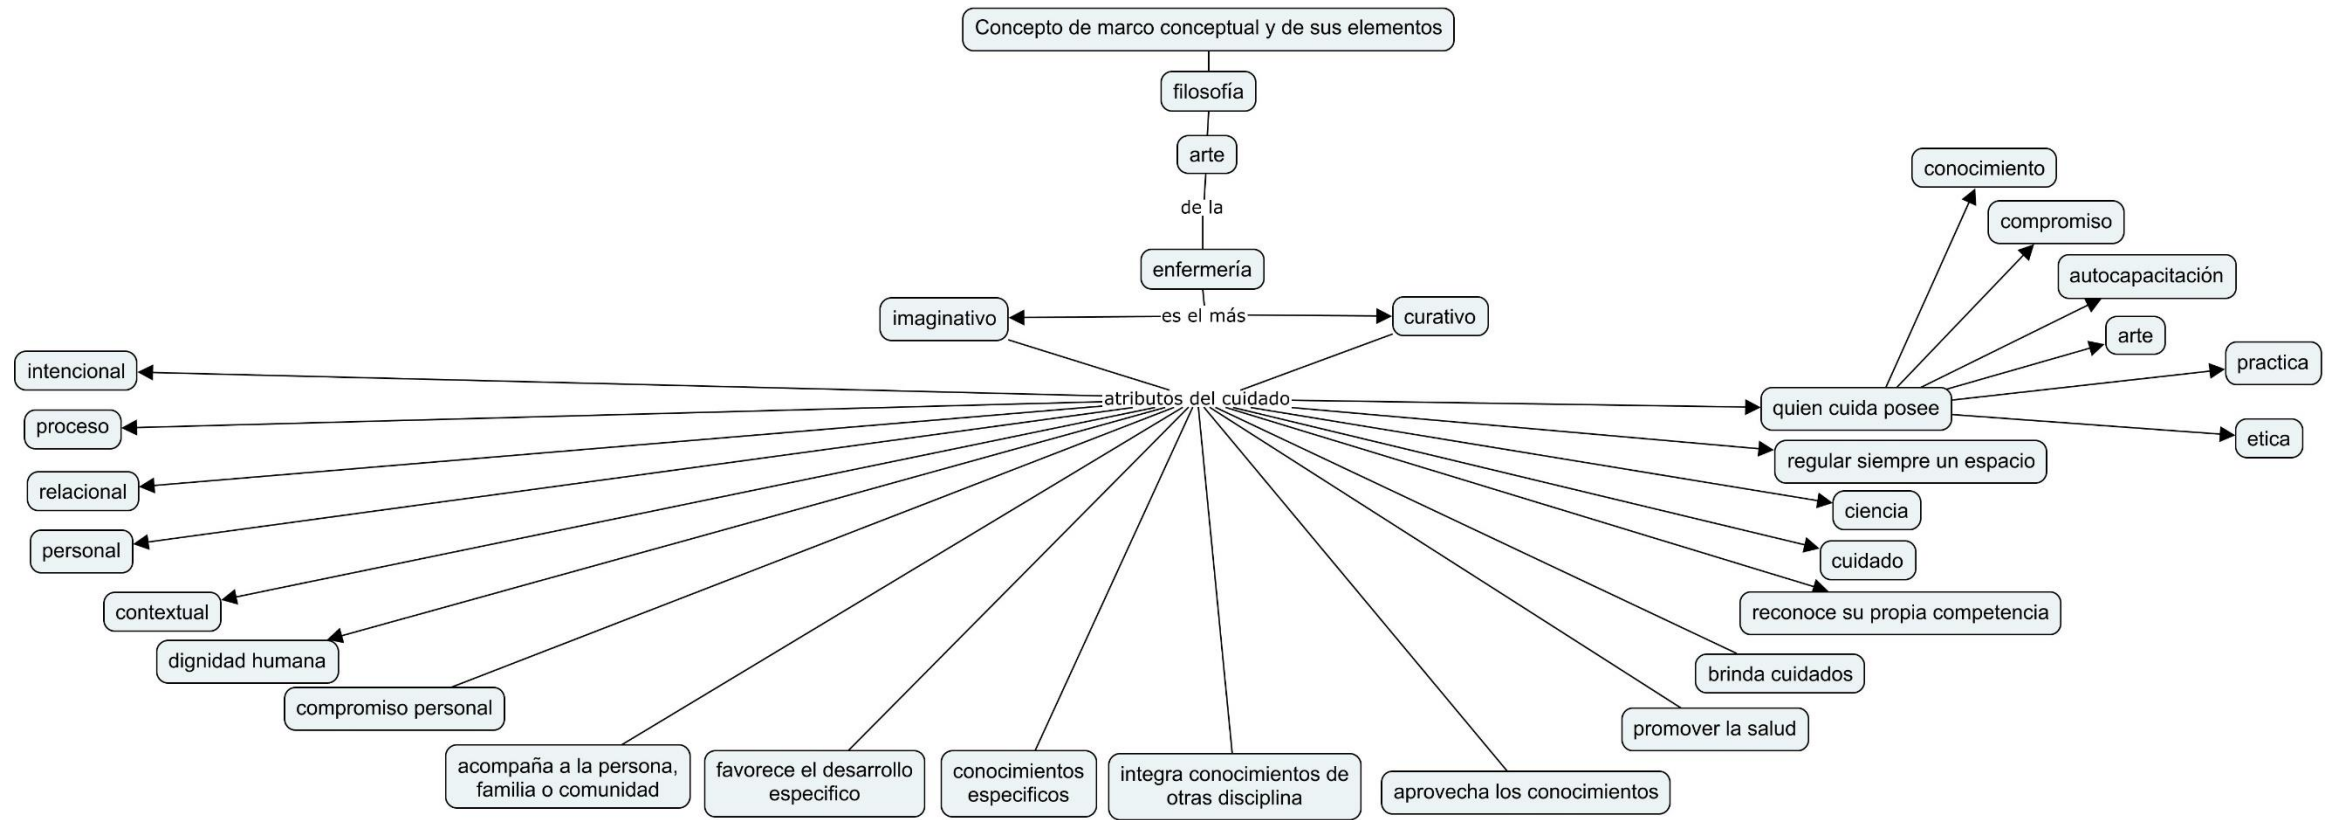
Concepto de marco conceptual y de sus elementos

filosofía

arte

de la

enfermería

es el más

imaginativo

curativo

atributos del cuidado

intencional

proceso

relacional

personal

contextual

dignidad humana

compromiso personal

acompaña a la persona, familia o comunidad

favorece el desarrollo especifico

conocimientos especificos

integra conocimientos de otras disciplina

aprovecha los conocimientos

promover la salud

brinda cuidados

reconoce su propia competencia

cuidado

ciencia

regular siempre un espacio

quien cuida posee

conocimiento

compromiso

autocapacitación

arte

practica

etica